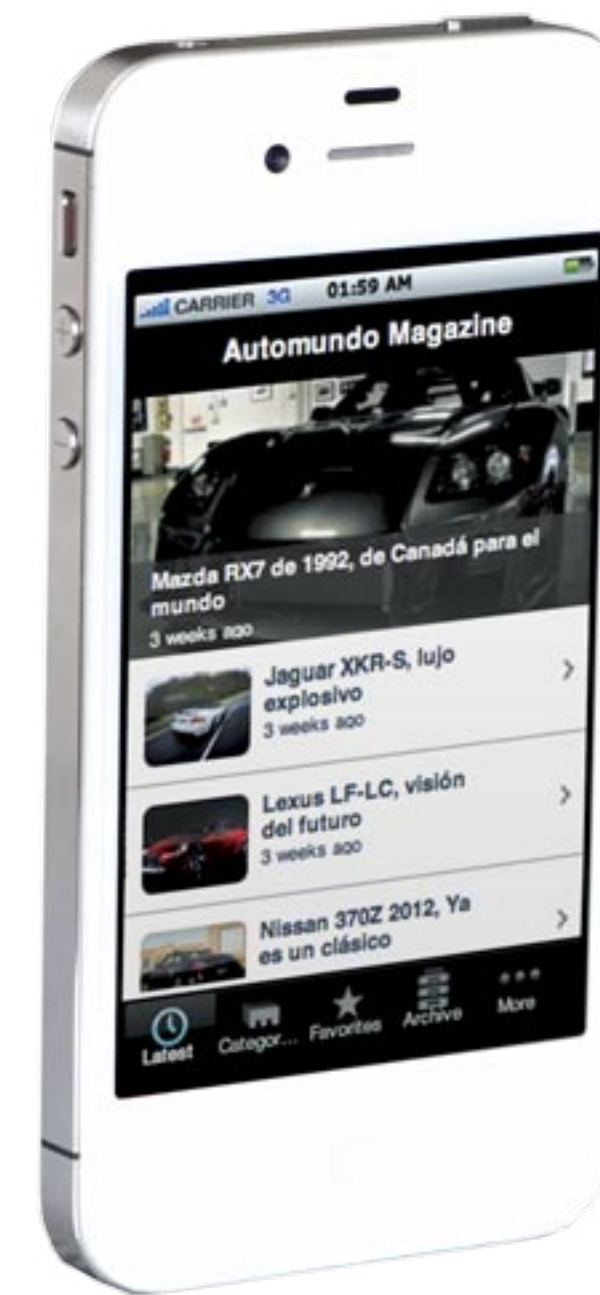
CARRIER 3G 01:59 AM

Automundo Magazine

Mazda RX7 de 1992, de Canadá para el mundo
3 weeks ago

Jaguar XKR-S, lujo explosivo
3 weeks ago

Lexus LF-LC, visión del futuro
3 weeks ago

Nissan 370Z 2012, Ya es un clásico

Latest Categor... Favorites Archive More